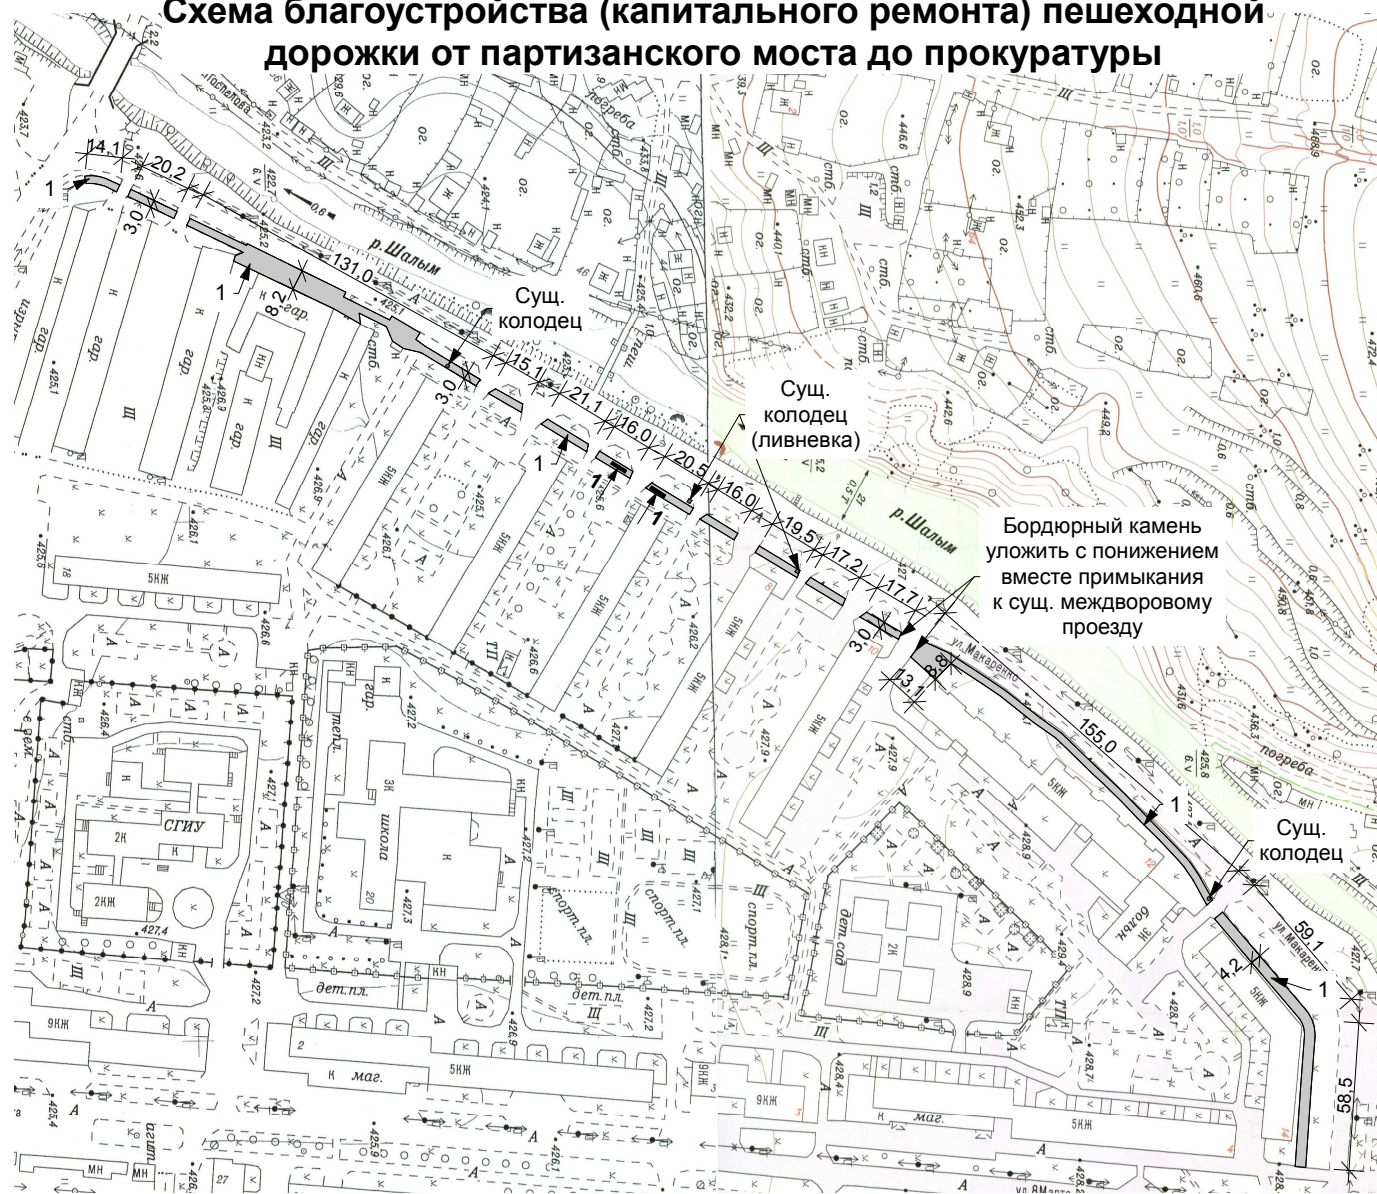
Схема благоустройства (капитального ремонта) пешеходной дорожки от партизанского моста до прокуратуры

14.1
20.2
1
3.0
131.0
1
8.2
Сущ. колодец
3.0
15.1
21.1
16.0
1
1
1
20.5
16.0
19.5
17.2
17.7
3.0
Сущ. колодец (ливневка)
р.Шалым
р.Шалым
Бордюрный камень уложить с понижением вместе примыкания к сущ. междворовому проезду
8.0
13.1
155.0
1
Сущ. колодец
59.1
4.2
1
58.5
ул.Макаренко
гар.
гр.
5КЖ
школа
СГИУ
2К
2КЖ
дет.сад
спорт.пл.
дет.пл.
маг.
9КЖ
5НЖ
ул.8Марта